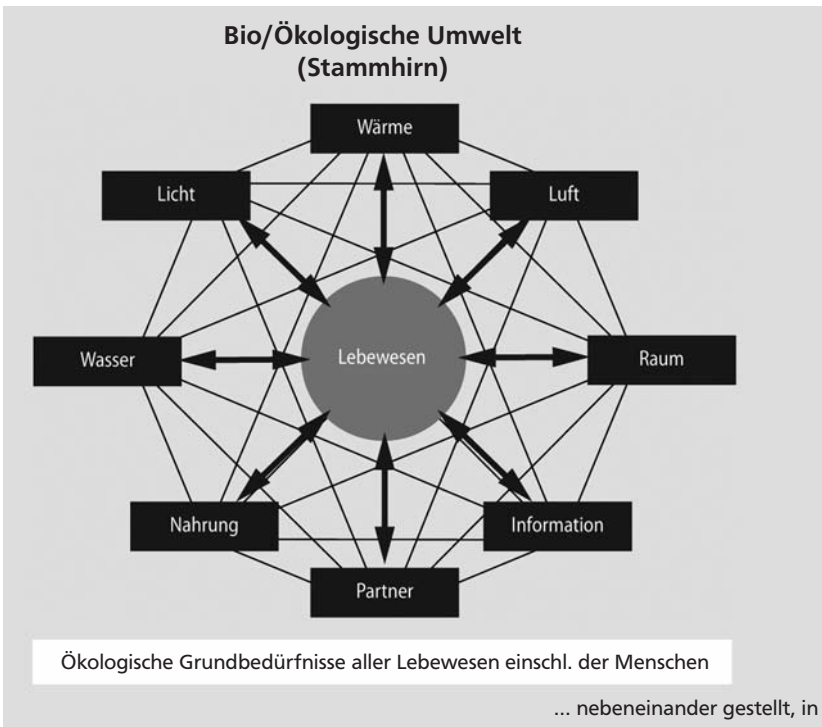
Bio/Ökologische Umwelt
(Stammhirn)

Wärme

Licht

Luft

Wasser

Lebewesen

Raum

Nahrung

Information

Partner

Ökologische Grundbedürfnisse aller Lebewesen einschl. der Menschen

... nebeneinander gestellt, in